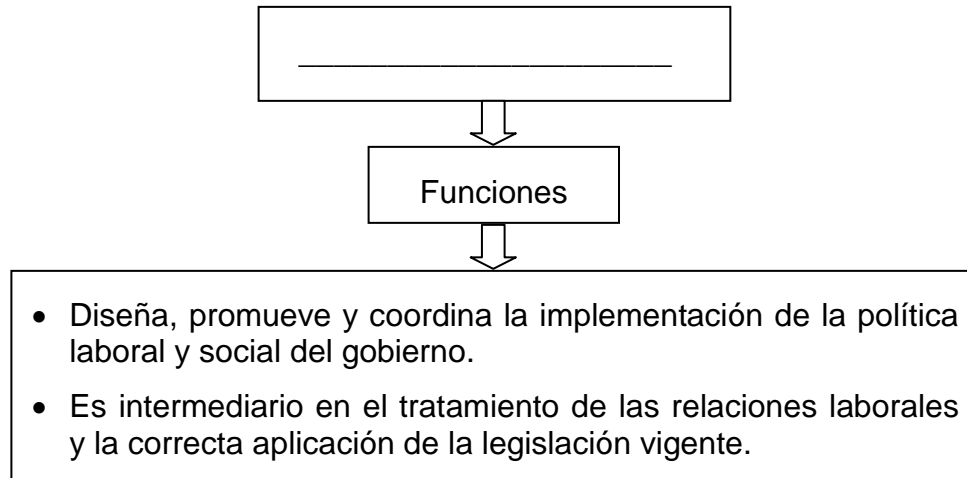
____________________

Funciones

- Diseña, promueve y coordina la implementación de la política laboral y social del gobierno.
- Es intermediario en el tratamiento de las relaciones laborales y la correcta aplicación de la legislación vigente.